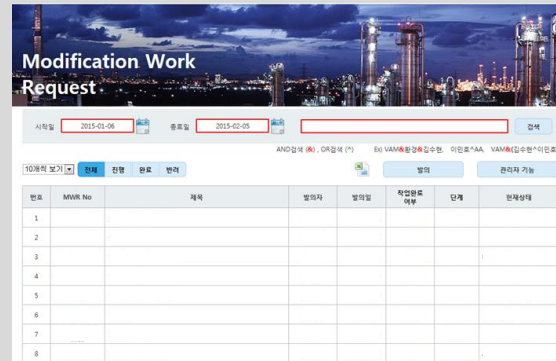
Modification Work Request

시작일 2015-01-06 종료일 2015-02-05 검색

AND검색 (&) , OR검색 (^) Ex) VAM&환경&김수현, 이민호^AA, VAM&(김수현^이민호

10개씩 보기 전체 진행 완료 반려 발의 관리자 기능

| 번호 | MWR No | 제목 | 발의자 | 발의일 | 작업완료 여부 | 단계 | 현재상태 |
|---|---|---|---|---|---|---|---|
| 1 | | | | | | | |
| 2 | | | | | | | |
| 3 | | | | | | | |
| 4 | | | | | | | |
| 5 | | | | | | | |
| 6 | | | | | | | |
| 7 | | | | | | | |
| 8 | | | | | | | |